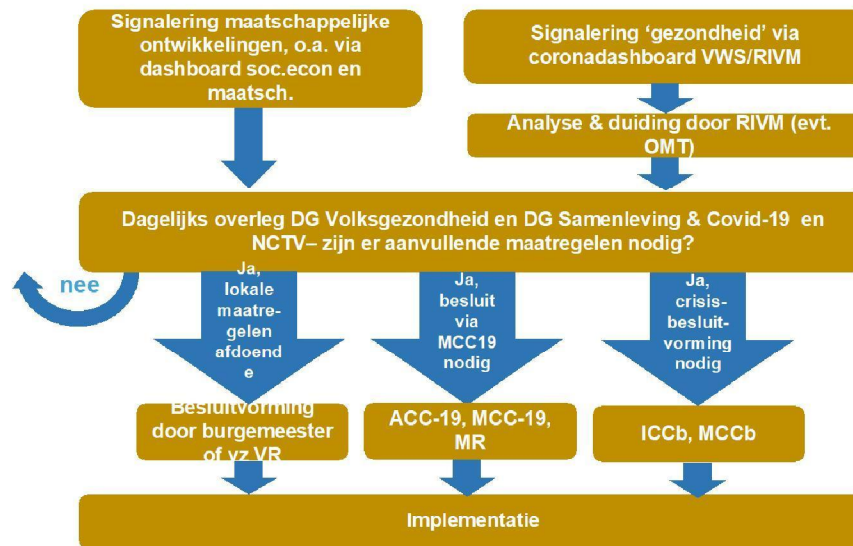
Signalering maatschappelijke ontwikkelingen, o.a. via dashboard soc.econ en maatsch.

Signalering ‘gezondheid’ via coronadashboard VWS/RIVM

Analyse & duiding door RIVM (evt. OMT)

Dagelijks overleg DG Volksgezondheid en DG Samenleving & Covid-19 en NCTV– zijn er aanvullende maatregelen nodig?

nee

Ja, lokale maatre-gelen afdoend e

Ja, besluit via MCC19 nodig

Ja, crisis-besluit-vorming nodig

Besluitvorming door burgemeester of vz VR

ACC-19, MCC-19, MR

ICCb, MCCb

Implementatie